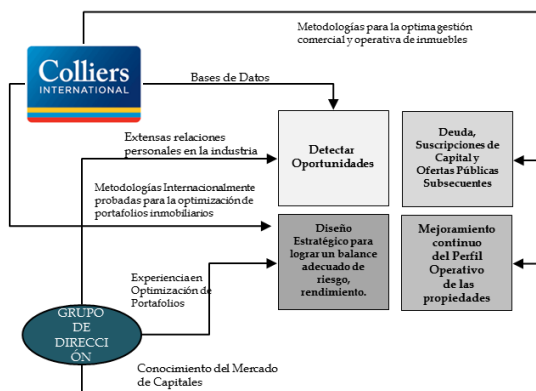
Metodologías para la optima gestión comercial y operativa de inmuebles

Colliers
INTERNATIONAL

Bases de Datos

Extensas relaciones personales en la industria

Detectar Oportunidades

Deuda, Suscripciones de Capital y Ofertas Públicas Subsecuentes

Metodologías Internacionalmente probadas para la optimización de portafolios inmobiliarios

Diseño Estratégico para lograr un balance adecuado de riesgo, rendimiento.

Mejoramiento continuo del Perfil Operativo de las propiedades

Experiencia en Optimización de Portafolios

GRUPO DE DIRECCI ÓN

Conocimiento del Mercado de Capitales